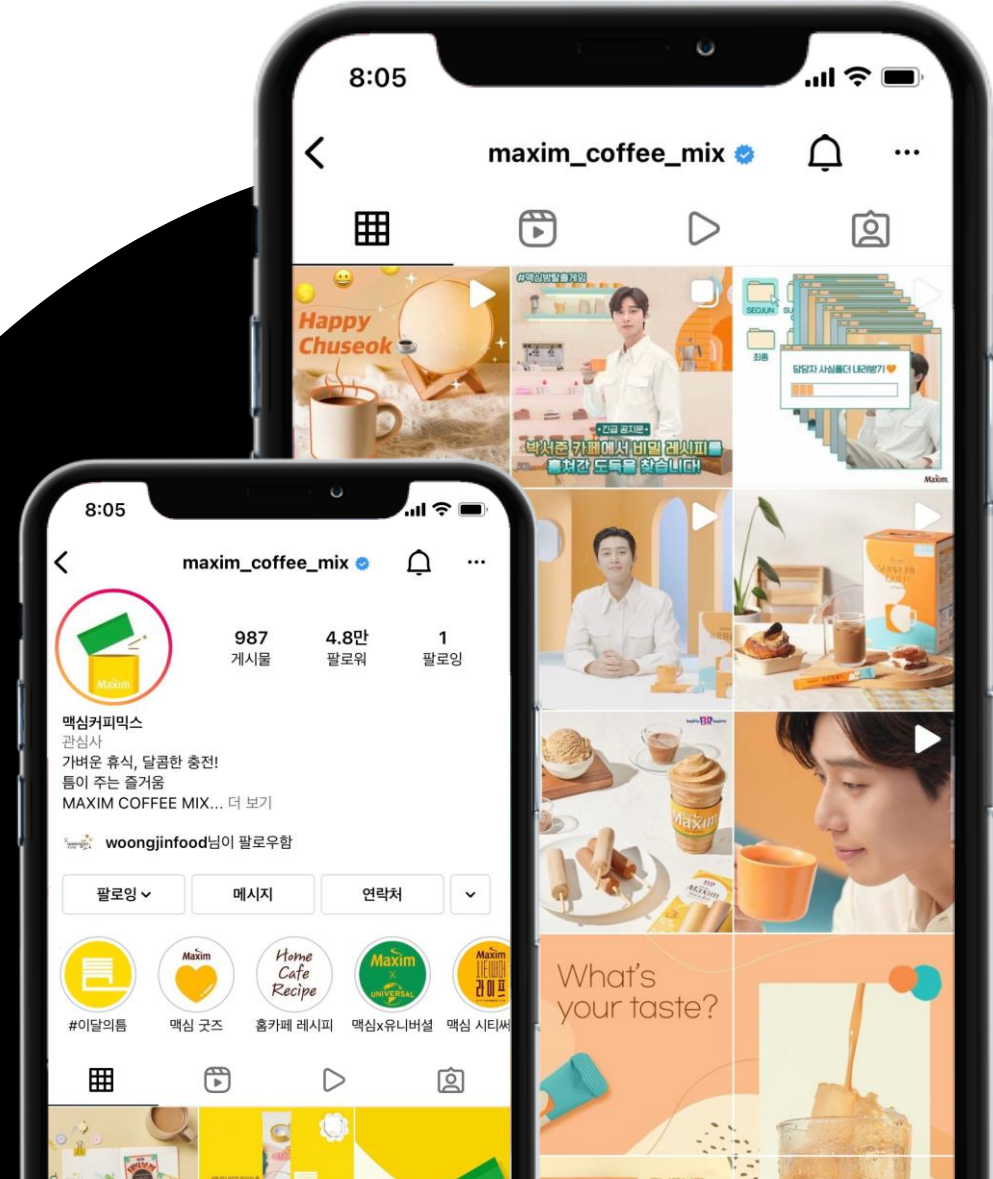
8:05

maxim_coffee_mix

Happy Chuseok

#맥심방탈출게임

·긴급 공지문·
박서준 카페에서 비밀 레시피를 훔쳐갈 도둑을 찾습니다

SEOJUN

최종

담당자 사심폴더 내려받기

Maxim

8:05

maxim_coffee_mix

987
게시물

4.8만
팔로워

1
팔로잉

맥심커피믹스
관심사
가벼운 휴식, 달콤한 충전!
틈이 주는 즐거움
MAXIM COFFEE MIX... 더 보기

woongjinfood님이 팔로우함

팔로잉

메시지

연락처

#이달의틈

Maxim
맥심 굿즈

Home Cafe Recipe
홈카페 레시피

Maxim x UNIVERSAL
맥심x유니버셜

Maxim 시티워커
맥심 시티써

Maxim

What's your taste?